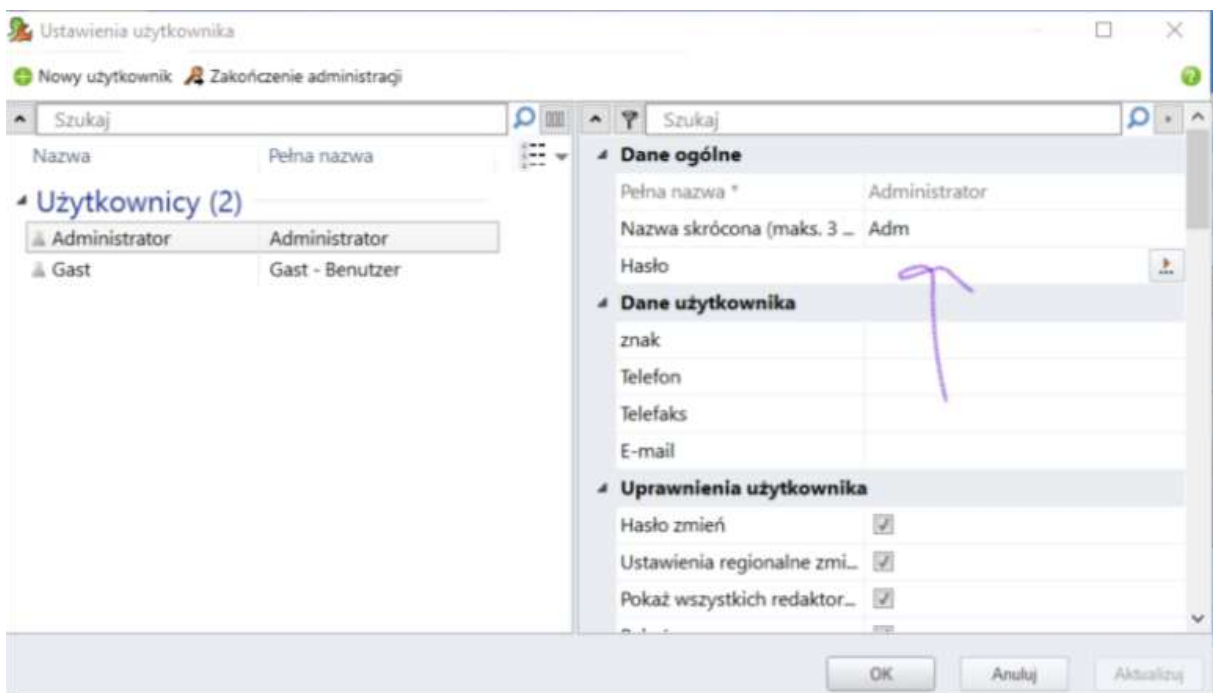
Ustawienia użytkownika

Nowy użytkownik Zakończenie administracji

Szukaj

Nazwa | Pełna nazwa

Użytkownicy (2)

| | |
|---|---|
| Administrator | Administrator |
| Gast | Gast - Benutzer |

Szukaj

Dane ogólne

| | |
|---|---|
| Pełna nazwa * | Administrator |
| Nazwa skrócona (maks. 3 ... | Adm |
| Hasło | |

Dane użytkownika

| | |
|---|---|
| znak | |
| Telefon | |
| Telefaks | |
| E-mail | |

Uprawnienia użytkownika

| | |
|---|---|
| Hasło zmień | ✓ |
| Ustawienia regionalne zmi... | ✓ |
| Pokaż wszystkich redaktor... | ✓ |

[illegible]

OK Anuluj Aktualizuj